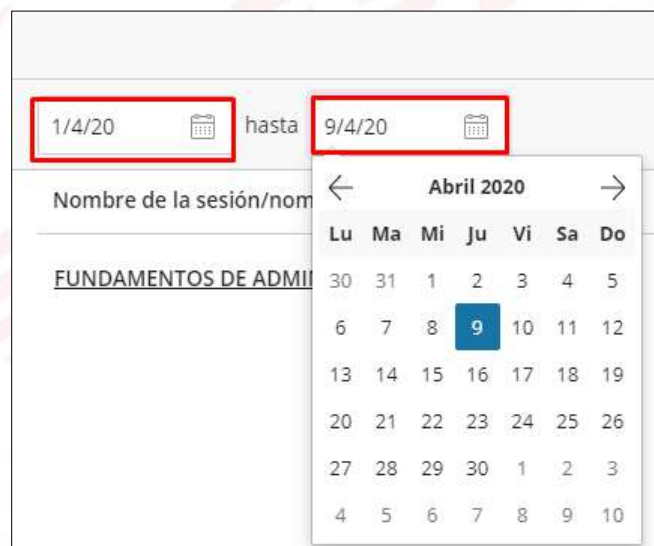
1/4/20 hasta 9/4/20

Nombre de la sesión/nom

FUNDAMENTOS DE ADMI

Abril 2020

| Lu | Ma | Mi | Ju | Vi | Sa | Do |
|---|---|---|---|---|---|---|
| 30 | 31 | 1 | 2 | 3 | 4 | 5 |
| 6 | 7 | 8 | 9 | 10 | 11 | 12 |
| 13 | 14 | 15 | 16 | 17 | 18 | 19 |
| 20 | 21 | 22 | 23 | 24 | 25 | 26 |
| 27 | 28 | 29 | 30 | 1 | 2 | 3 |
| 4 | 5 | 6 | 7 | 8 | 9 | 10 |